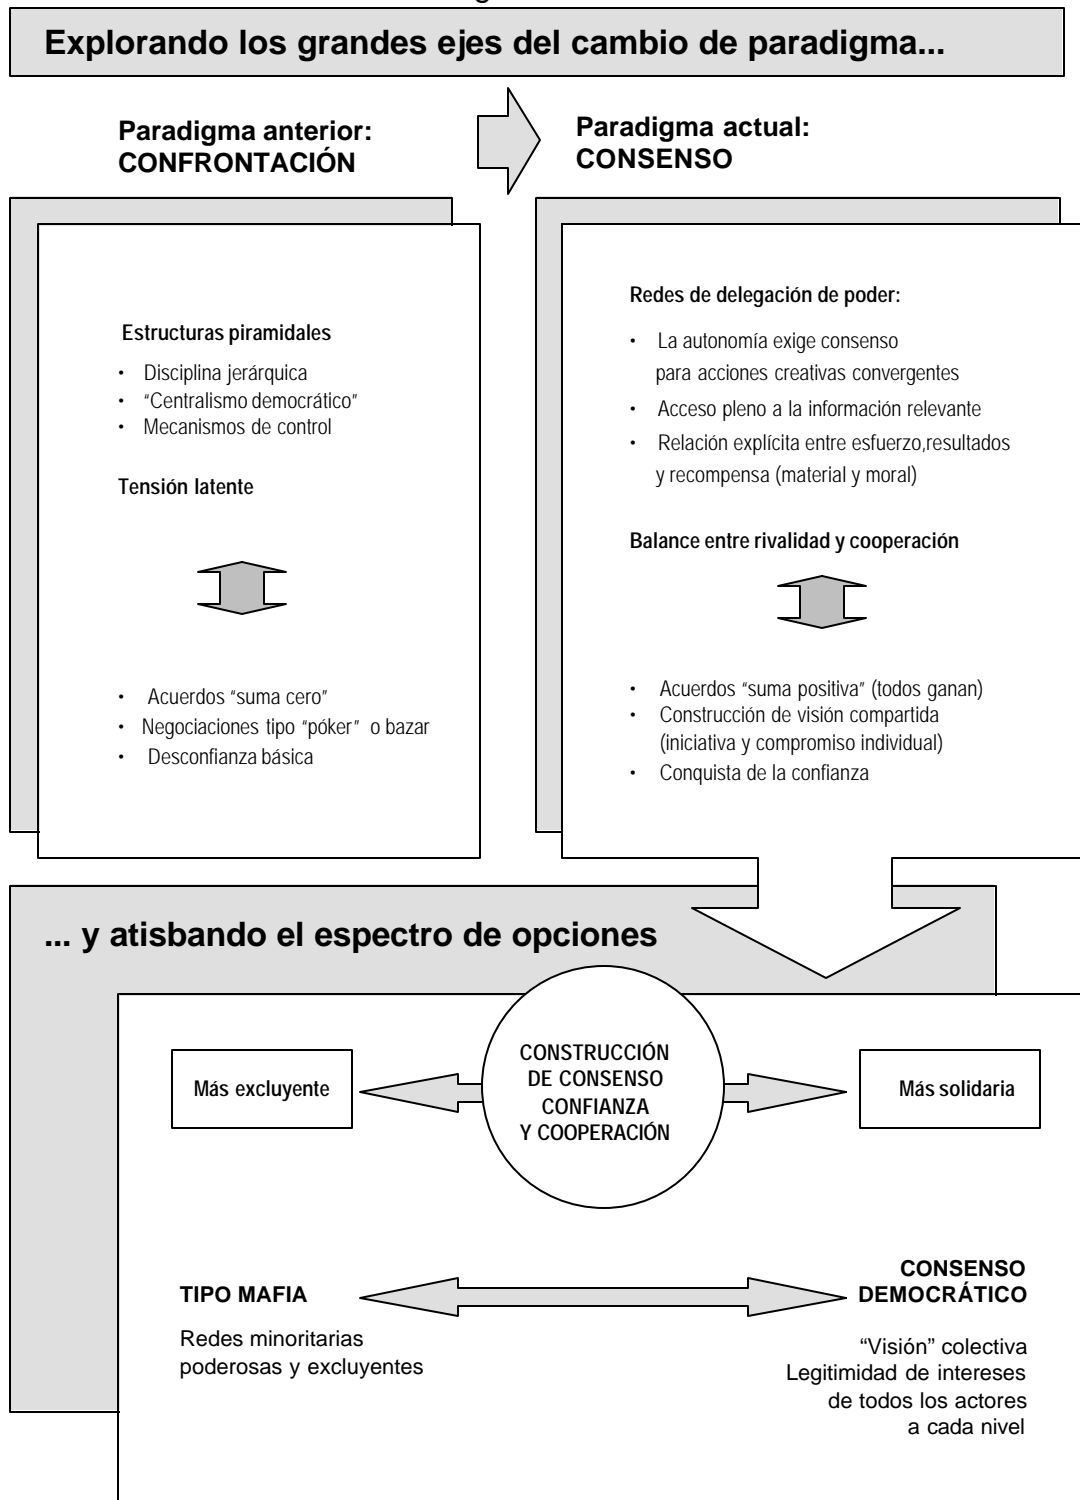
Explorando los grandes ejes del cambio de paradigma...

Paradigma anterior:
CONFRONTACIÓN

Paradigma actual:
CONSENSO

Estructuras piramidales

- Disciplina jerárquica
- "Centralismo democrático"
- Mecanismos de control

Tensión latente

- Acuerdos "suma cero"
- Negociaciones tipo "póker" o bazar
- Desconfianza básica

Redes de delegación de poder:

- La autonomía exige consenso para acciones creativas convergentes
- Acceso pleno a la información relevante
- Relación explícita entre esfuerzo,resultados y recompensa (material y moral)

Balance entre rivalidad y cooperación

- Acuerdos "suma positiva" (todos ganan)
- Construcción de visión compartida (iniciativa y compromiso individual)
- Conquista de la confianza

... y atisbando el espectro de opciones

Más excluyente

CONSTRUCCIÓN DE CONSENSO CONFIANZA Y COOPERACIÓN

Más solidaria

TIPO MAFIA

Redes minoritarias poderosas y excluyentes

CONSENSO DEMOCRÁTICO

"Visión" colectiva
Legitimidad de intereses de todos los actores a cada nivel